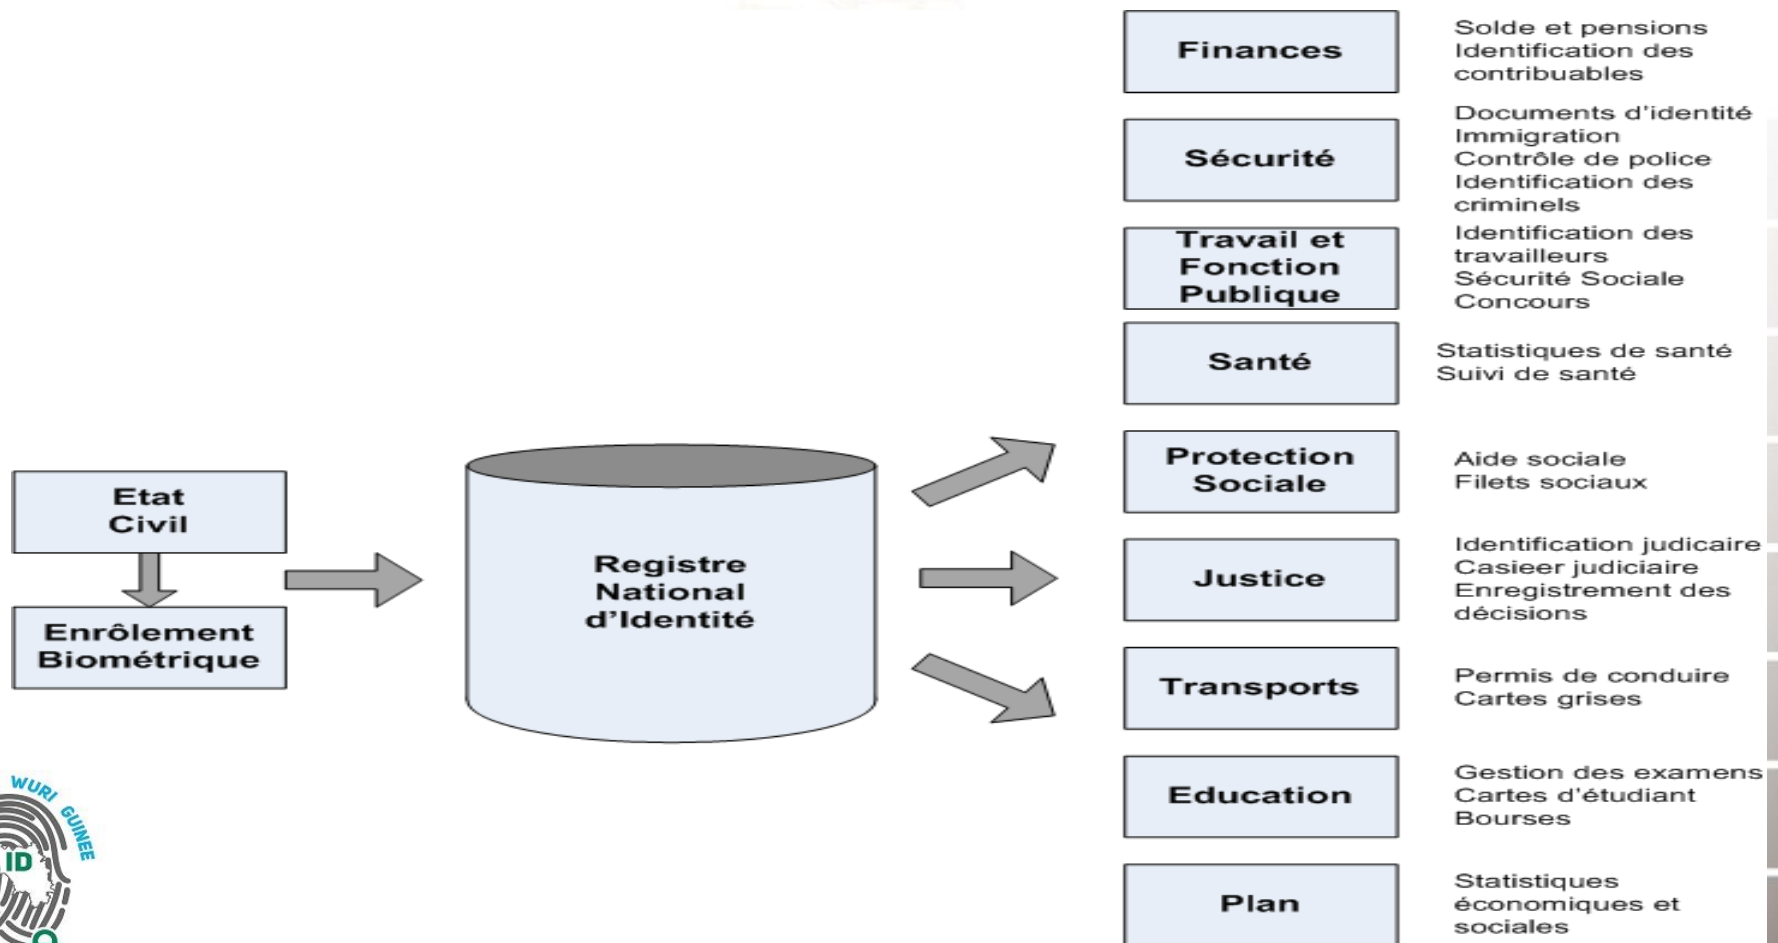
Etat Civil

Enrôlement Biométrique

Registre National d'Identité

Finances

Solde et pensions
Identification des contribuables

Sécurité

Documents d'identité
Immigration
Contrôle de police
Identification des criminels

Travail et Fonction Publique

Identification des travailleurs
Sécurité Sociale
Concours

Santé

Statistiques de santé
Suivi de santé

Protection Sociale

Aide sociale
Filets sociaux

Justice

Identification judicaire
Casieer judiciaire
Enregistrement des décisions

Transports

Permis de conduire
Cartes grises

Education

Gestion des examens
Cartes d'étudiant
Bourses

Plan

Statistiques économiques et sociales

WURI GUINEE
ID